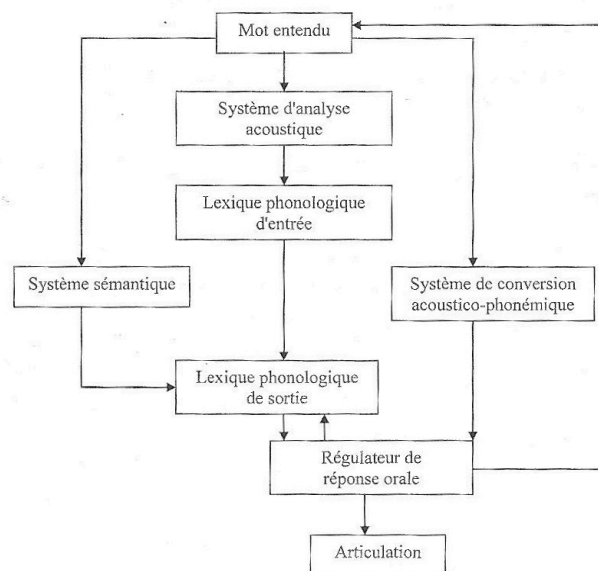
Mot entendu

Système d'analyse acoustique

Lexique phonologique d'entrée

Système sémantique

Système de conversion acoustico-phonémique

Lexique phonologique de sortie

Régulateur de réponse orale

Articulation